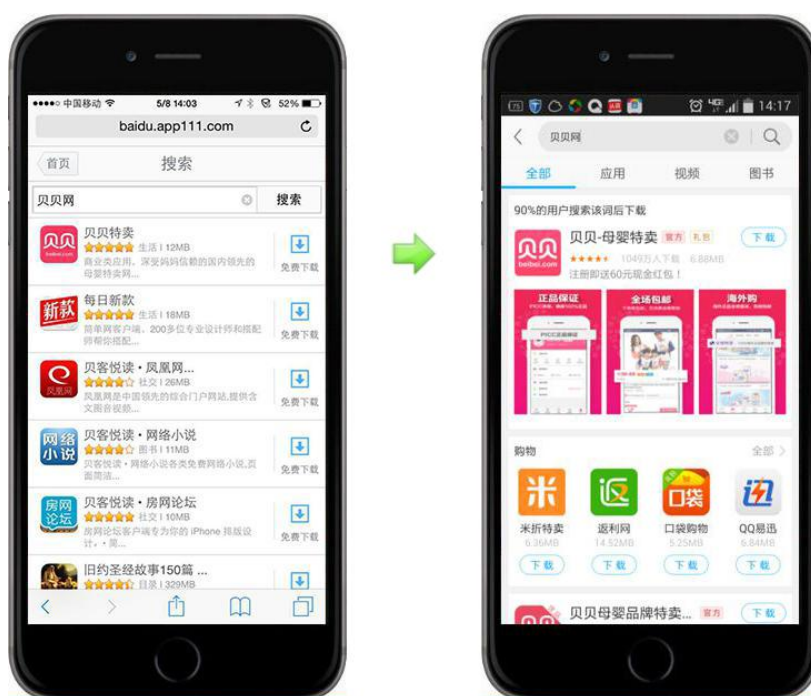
●●●●○ 中国移动 5/8 14:03 52%
baidu.app111.com
首页
搜索
贝贝网
搜索
贝贝特卖
生活 | 12MB
商业类应用。深受妈妈信赖的国内领先的母婴特卖网...
免费下载
每日新款
生活 | 18MB
简单网客户端。200多位专业设计师和搭配师帮你选购...
免费下载
贝客悦读 • 凤凰网...
社交 | 26MB
凤凰网是中国领先的综合门户网站,提供含文图音视췺...
免费下载
贝客悦读 • 网络小说
图书 | 11MB
贝客悦读 • 网络小说各类免费网络小说,页面简洁...
免费下载
贝客悦读 • 房网论坛
社交 | 10MB
房网论坛客户端基于你的 iPhone 排版设计。• 房...
免费下载
旧约圣经故事150篇 ...
目录 | 329MB

14:17
贝贝网
全部
应用
视频
图书
90%的用户搜索该词后下载
贝贝-母婴特卖
官方
礼包
下载
1049万人下载 6.88MB
注册即送60元现金红包！
正品保证
全场包邮
海外购
购物
全部
米折特卖
6.36MB
下载
返利网
14.52MB
下载
口袋购物
5.25MB
下载
QQ易迅
6.84MB
下载
贝贝母婴品牌特卖...
官方
下载